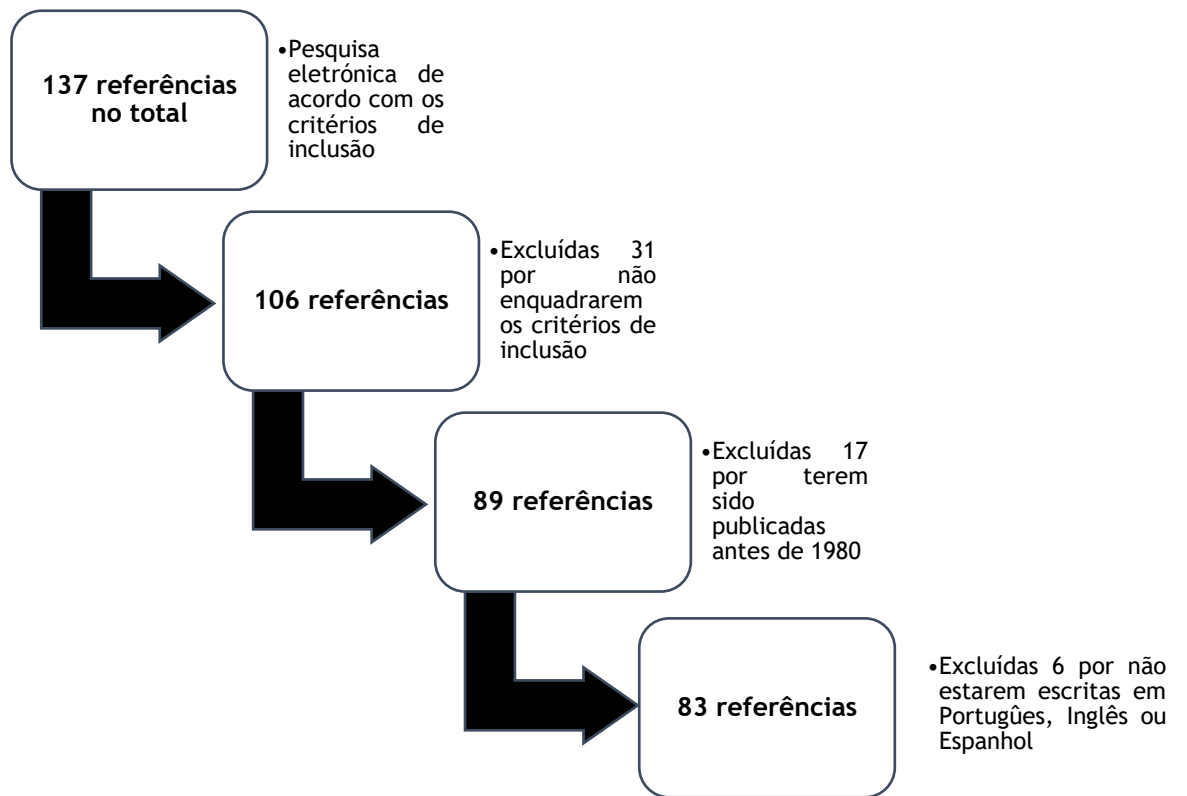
**137 referências no total**

•Pesquisa eletrónica de acordo com os critérios de inclusão

**106 referências**

•Excluídas 31 por não enquadrarem os critérios de inclusão

**89 referências**

•Excluídas 17 por terem sido publicadas antes de 1980

**83 referências**

•Excluídas 6 por não estarem escritas em Portugûes, Inglês ou Espanhol